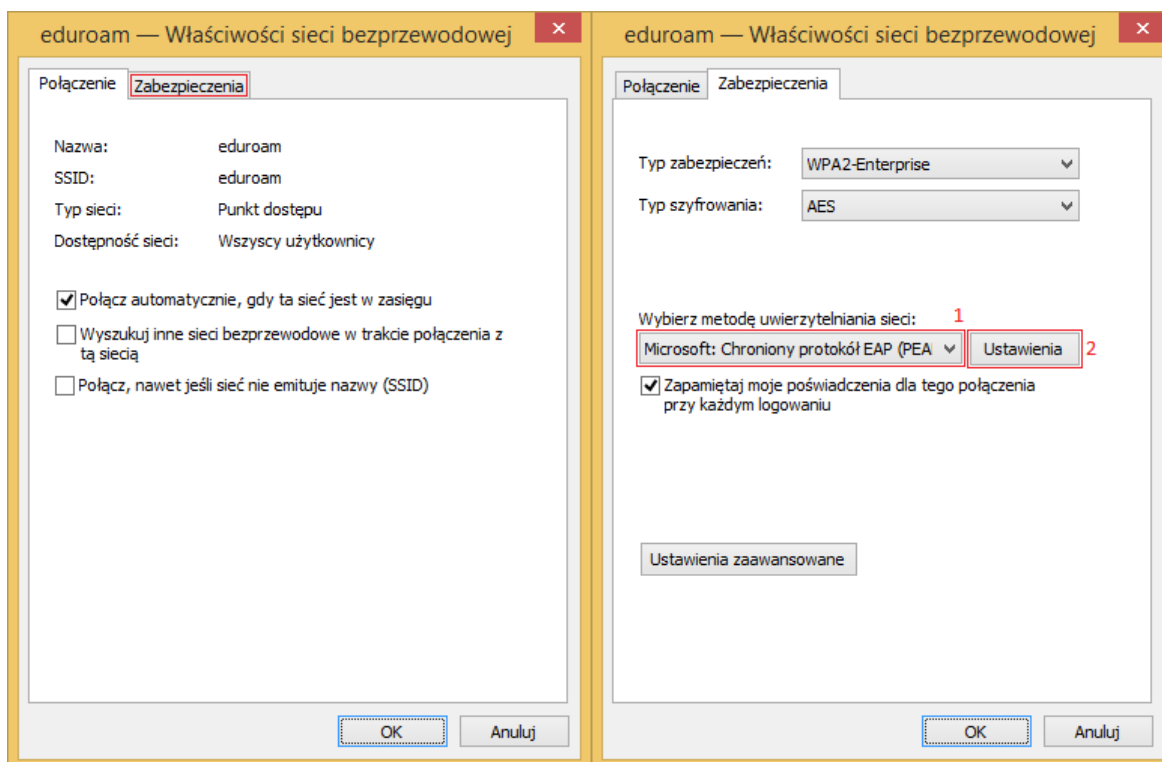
eduroam — Właściwości sieci bezprzewodowej

×

Połączenie | Zabezpieczenia

| | |
|---|---|
| Nazwa: | eduroam |
| SSID: | eduroam |
| Typ sieci: | Punkt dostępu |
| Dostępność sieci: | Wszyscy użytkownicy |

☑ Połącz automatycznie, gdy ta sieć jest w zasięgu

☐ Wyszukuj inne sieci bezprzewodowe w trakcie połączenia z tą siecią

☐ Połącz, nawet jeśli sieć nie emituje nazwy (SSID)

OK | Anuluj

eduroam — Właściwości sieci bezprzewodowej

×

Połączenie | Zabezpieczenia

| | |
|---|---|
| Typ zabezpieczeń: | WPA2-Enterprise |
| Typ szyfrowania: | AES |

Wybierz metodę uwierzytelniania sieci: 1

Microsoft: Chroniony protokół EAP (PEA | Ustawienia 2

☑ Zapamiętaj moje poświadczenia dla tego połączenia przy każdym logowaniu

Ustawienia zaawansowane

OK | Anuluj